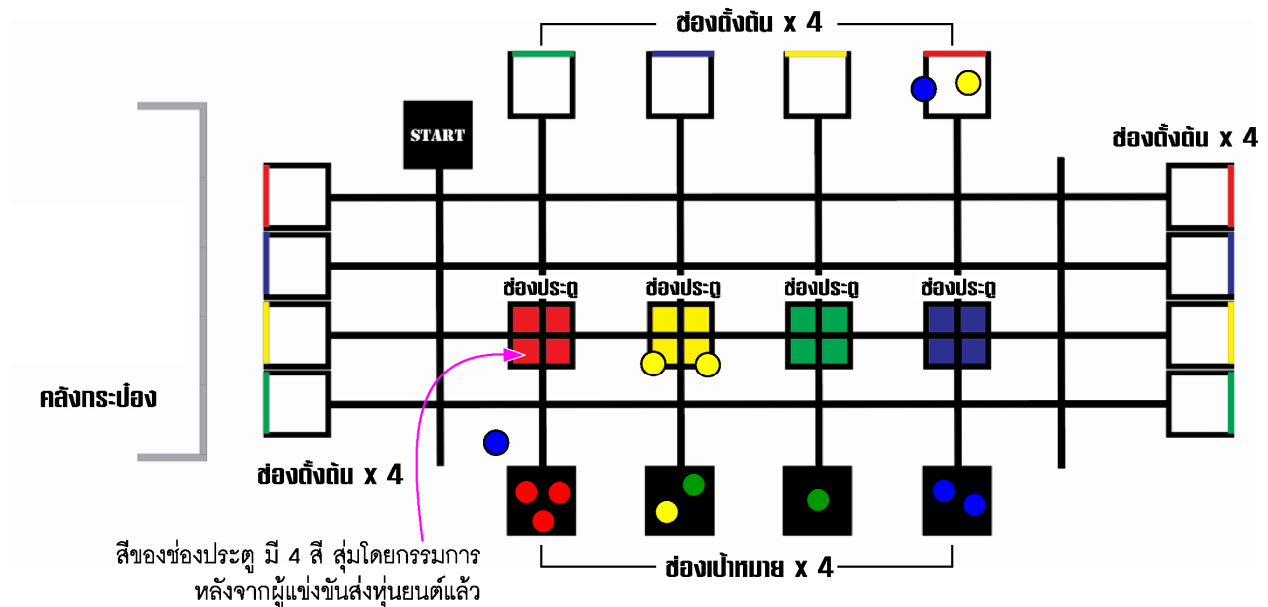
ช่องตั้งต้น x 4

START

ช่องตั้งต้น x 4

ช่องประตู

ช่องประตู

ช่องประตู

ช่องประตู

คลังกระป๋อง

ช่องตั้งต้น x 4

สีของช่องประตู มี 4 สี สุ่มโดยกรรมการ หลังจากผู้แข่งขันส่งหุ่นยนต์แล้ว

ช่องเป้าหมาย x 4